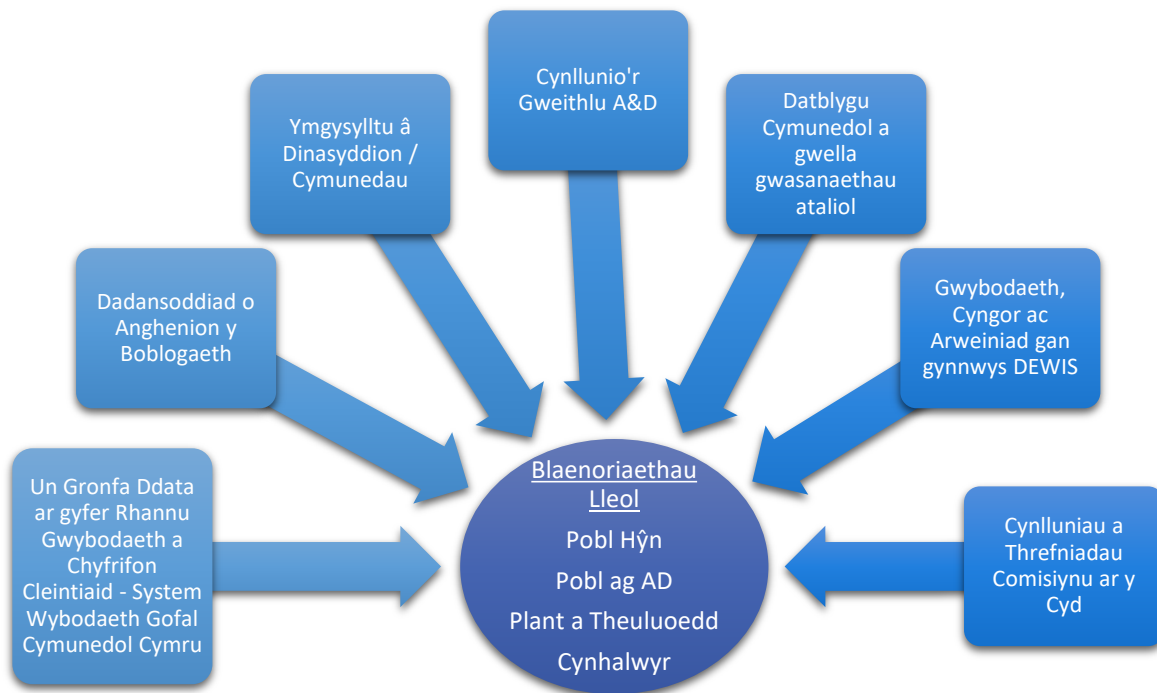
Cynllunio'r Gweithlu A&D

Ymgysylltu â Dinasyddion / Cymunedau

Datblygu Cymunedol a gwella gwasanaethau ataliol

Dadansoddiad o Anghenion y Boblogaeth

Gwybodaeth, Cyngor ac Arweiniad gan gynnwys DEWIS

Un Gronfa Ddata ar gyfer Rhannu Gwybodaeth a Chyfrifon Cleintiaid - System Wybodaeth Gofal Cymunedol Cymru

Blaenoriaethau Lleol
Pobl Hŷn
Pobl ag AD
Plant a Theuluoedd
Cynhalwyr

Cynlluniau a Threfniadau Comisiynu ar y Cyd